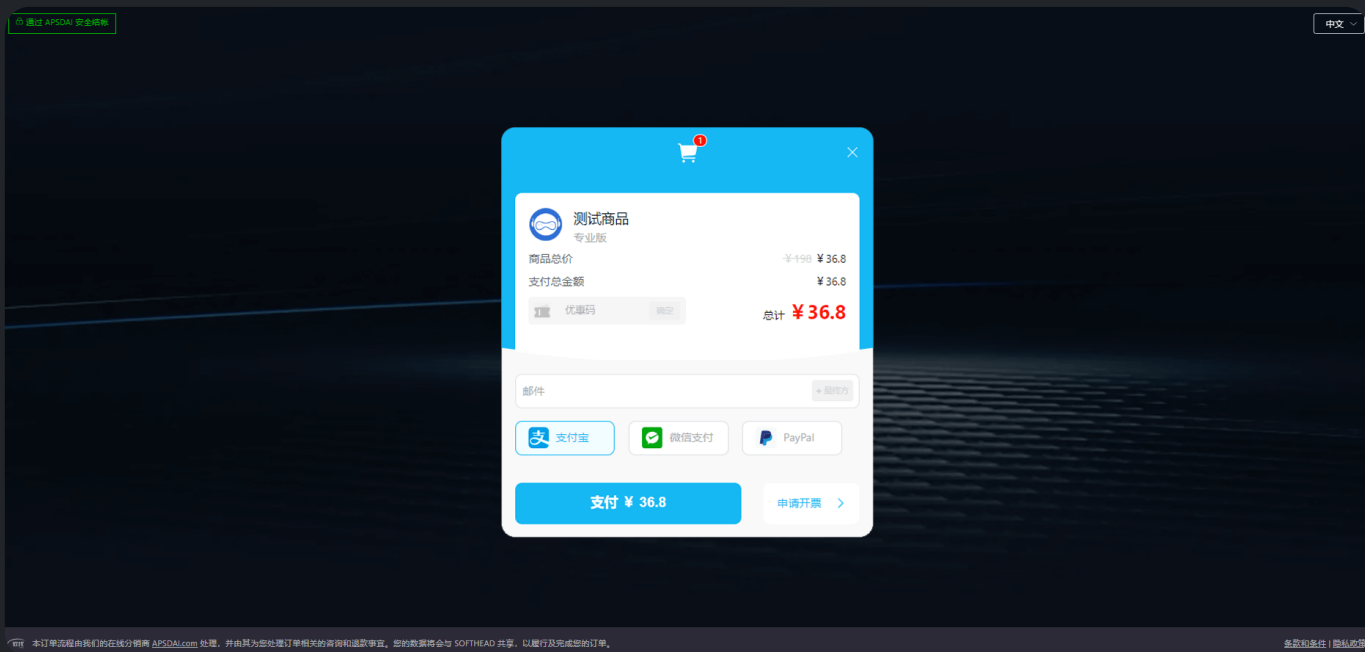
通过 APSDAI 安全结帐

中文

1

测试商品
专业版

商品总价 ¥198 ¥36.8

支付总金额 ¥36.8

优惠码 确定

总计 ¥36.8

邮件 + 验证为

支付宝 微信支付 PayPal

支付 ¥ 36.8

申请开票

本订单流程由我们的在线分销商 APSDAI.com 处理，并由其为您处理订单相关的咨询和退款事宜。您的数据将会与 SOFTHEAD 共享，以履行及完成您的订单。

条款和条件 | 隐私政策